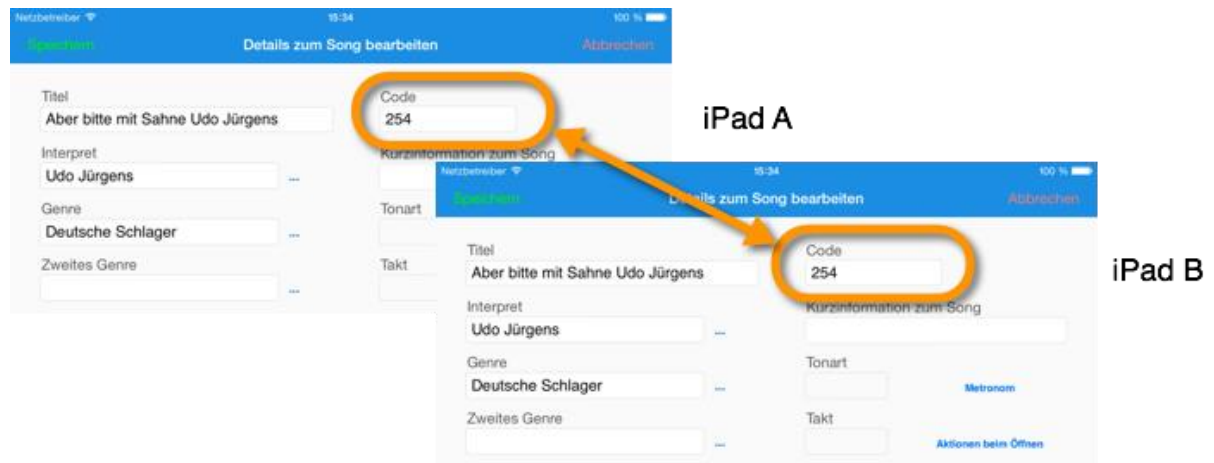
Netzbetreiber
15:34
100 %
Speichern
Details zum Song bearbeiten
Abbrechen

Titel
Aber bitte mit Sahne Udo Jürgens
Code
254
Interpret
Udo Jürgens
...
Kurzinformation zum Song
Genre
Deutsche Schlager
...
Tonart
Zweites Genre
...
Takt

iPad A

Netzbetreiber
15:34
100 %
Speichern
Details zum Song bearbeiten
Abbrechen

Titel
Aber bitte mit Sahne Udo Jürgens
Code
254
Interpret
Udo Jürgens
...
Kurzinformation zum Song
Genre
Deutsche Schlager
...
Tonart
Metronom
Zweites Genre
...
Takt
Aktionen beim Öffnen

iPad B